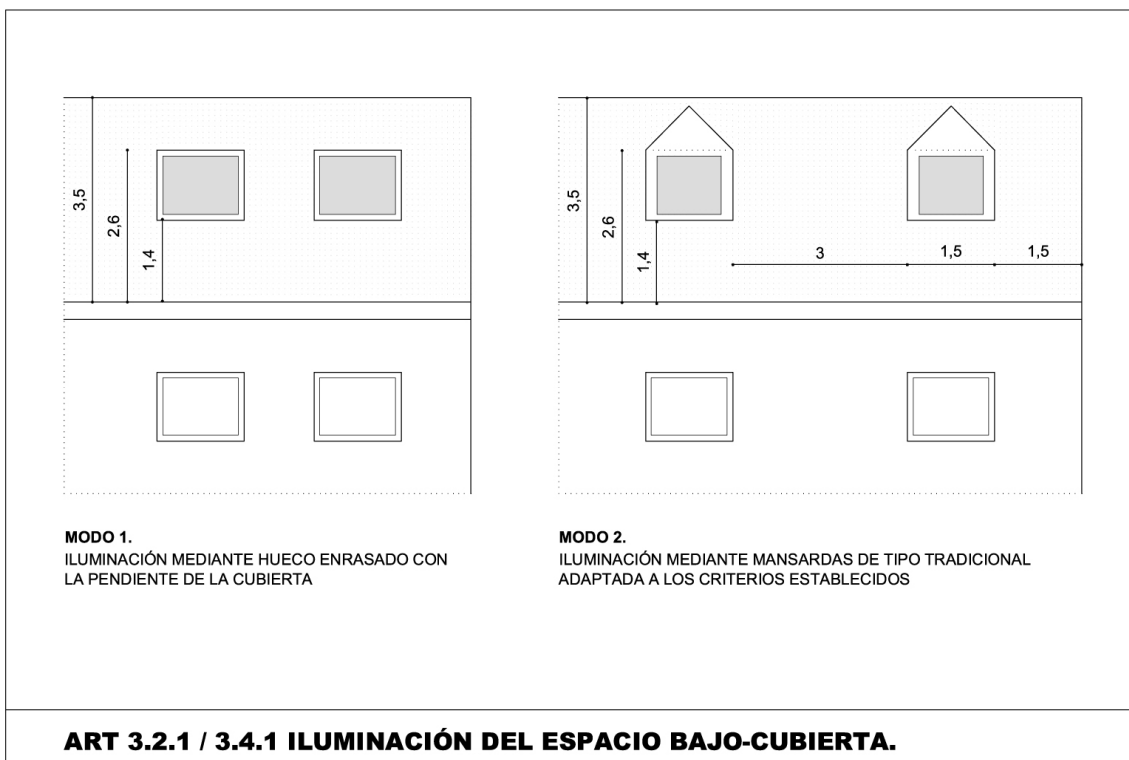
3,5

2,6

1,4

3,5

2,6

1,4

3

1,5

1,5

MODO 1.
ILUMINACIÓN MEDIANTE HUECO ENRASADO CON LA PENDIENTE DE LA CUBIERTA

MODO 2.
ILUMINACIÓN MEDIANTE MANSARDAS DE TIPO TRADICIONAL ADAPTADA A LOS CRITERIOS ESTABLECIDOS

ART 3.2.1 / 3.4.1 ILUMINACIÓN DEL ESPACIO BAJO-CUBIERTA.